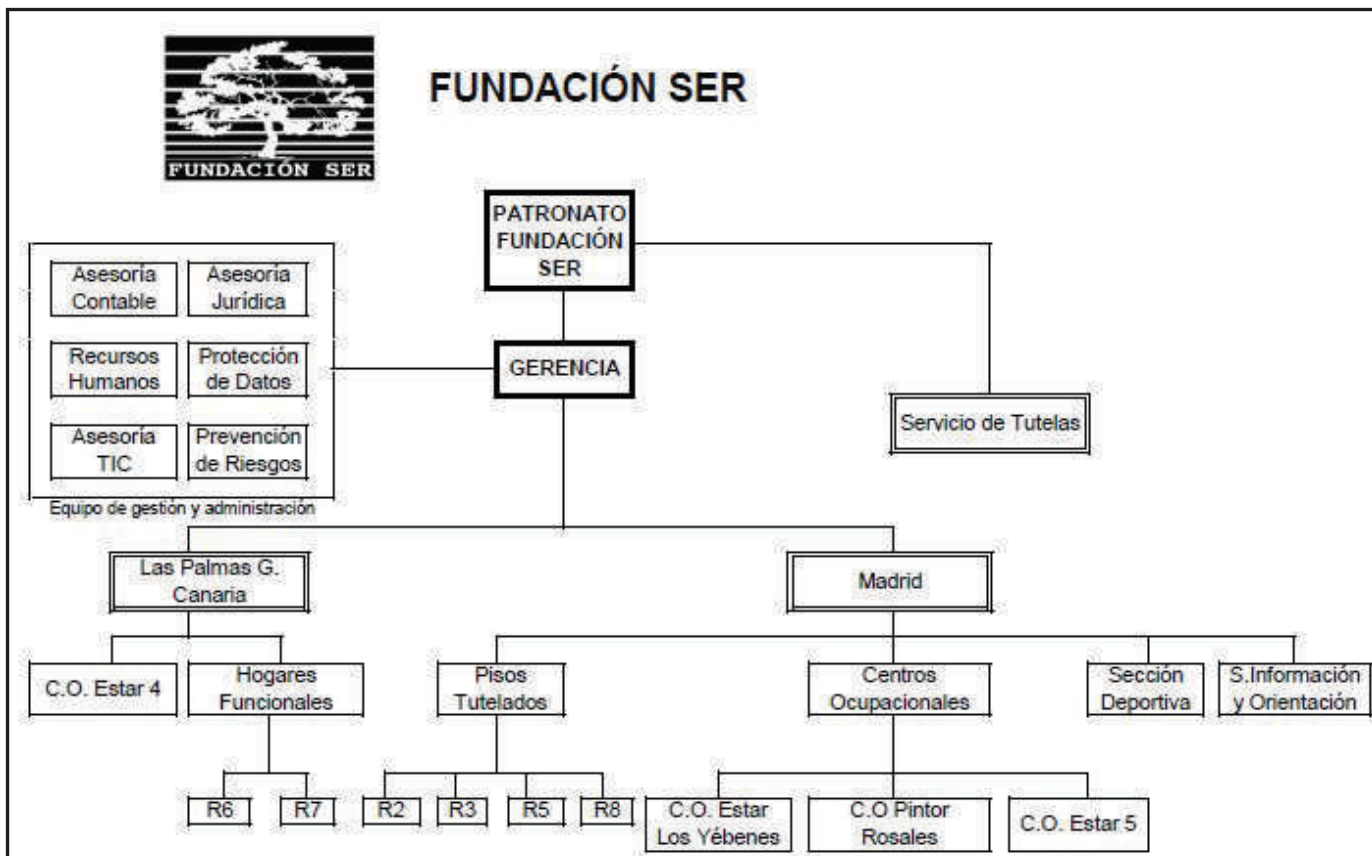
FUNDACIÓN SER

FUNDACIÓN SER

PATRONATO FUNDACIÓN SER

Asesoría Contable
Asesoría Jurídica
Recursos Humanos
Protección de Datos
Asesoría TIC
Prevención de Riesgos
Equipo de gestión y administración

GERENCIA

Servicio de Tutelas

Las Palmas G. Canaria

Madrid

C.O. Estar 4
Hogares Funcionales
Pisos Tutelados
Centros Ocupacionales
Sección Deportiva
S.Información y Orientación

R6
R7
R2
R3
R5
R8
C.O. Estar Los Yébenes
C.O Pintor Rosales
C.O. Estar 5